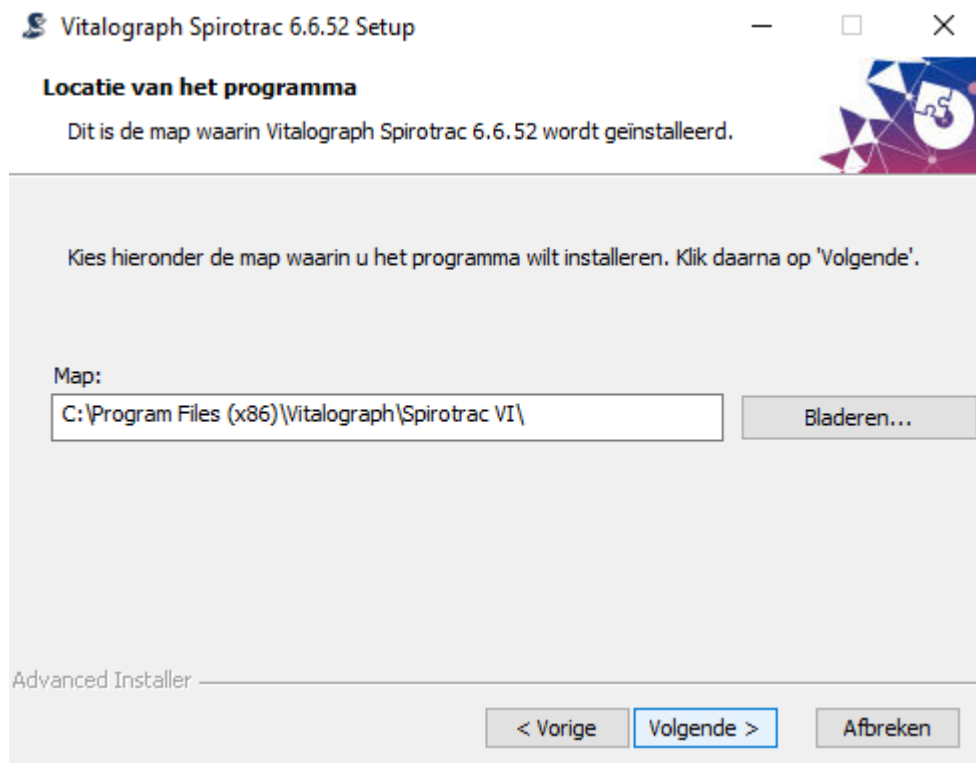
Vitalograph Spirotrac 6.6.52 Setup

Locatie van het programma

Dit is de map waarin Vitalograph Spirotrac 6.6.52 wordt geïnstalleerd.

Kies hieronder de map waarin u het programma wilt installeren. Klik daarna op 'Volgende'.

Map:

C:\Program Files (x86)\Vitalograph\Spirotrac VI\

Bladeren...

Advanced Installer

< Vorige

Volgende >

Afbreken